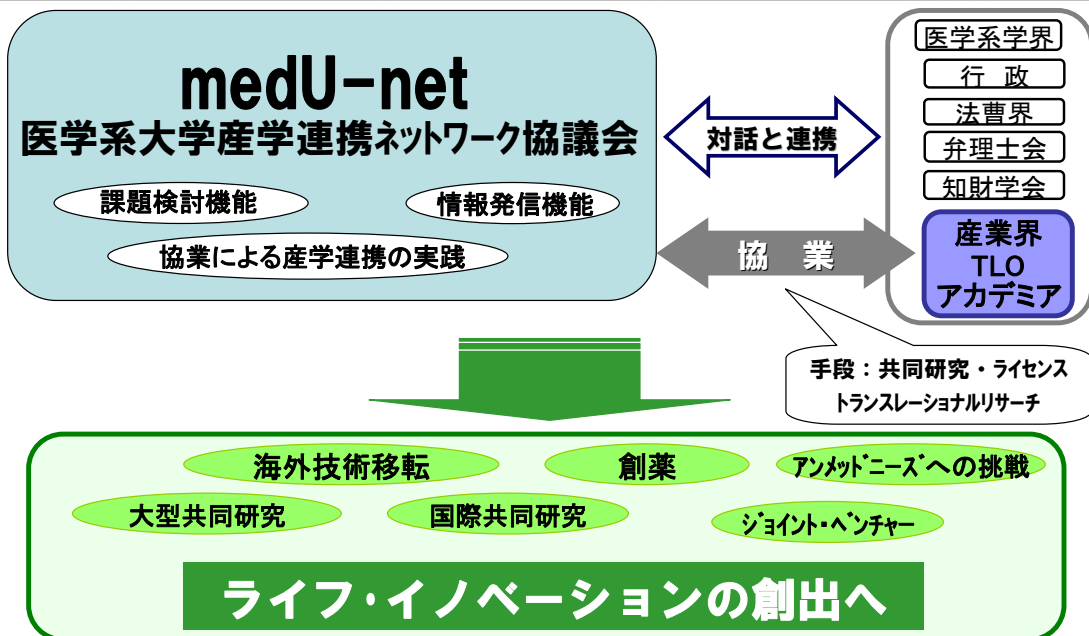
medU-net
医学系大学産学連携ネットワーク協議会

課題検討機能

情報発信機能

協業による産学連携の実践

対話と連携

協　業

医学系学界
行　政
法曹界
弁理士会
知財学会

産業界
TLO
アカデミア

手段：共同研究・ライセンス
トランスレーショナルリサーチ

海外技術移転
創薬
アンメットニーズへの挑戦
大型共同研究
国際共同研究
ジョイント・ベンチャー

ライフ・イノベーションの創出へ